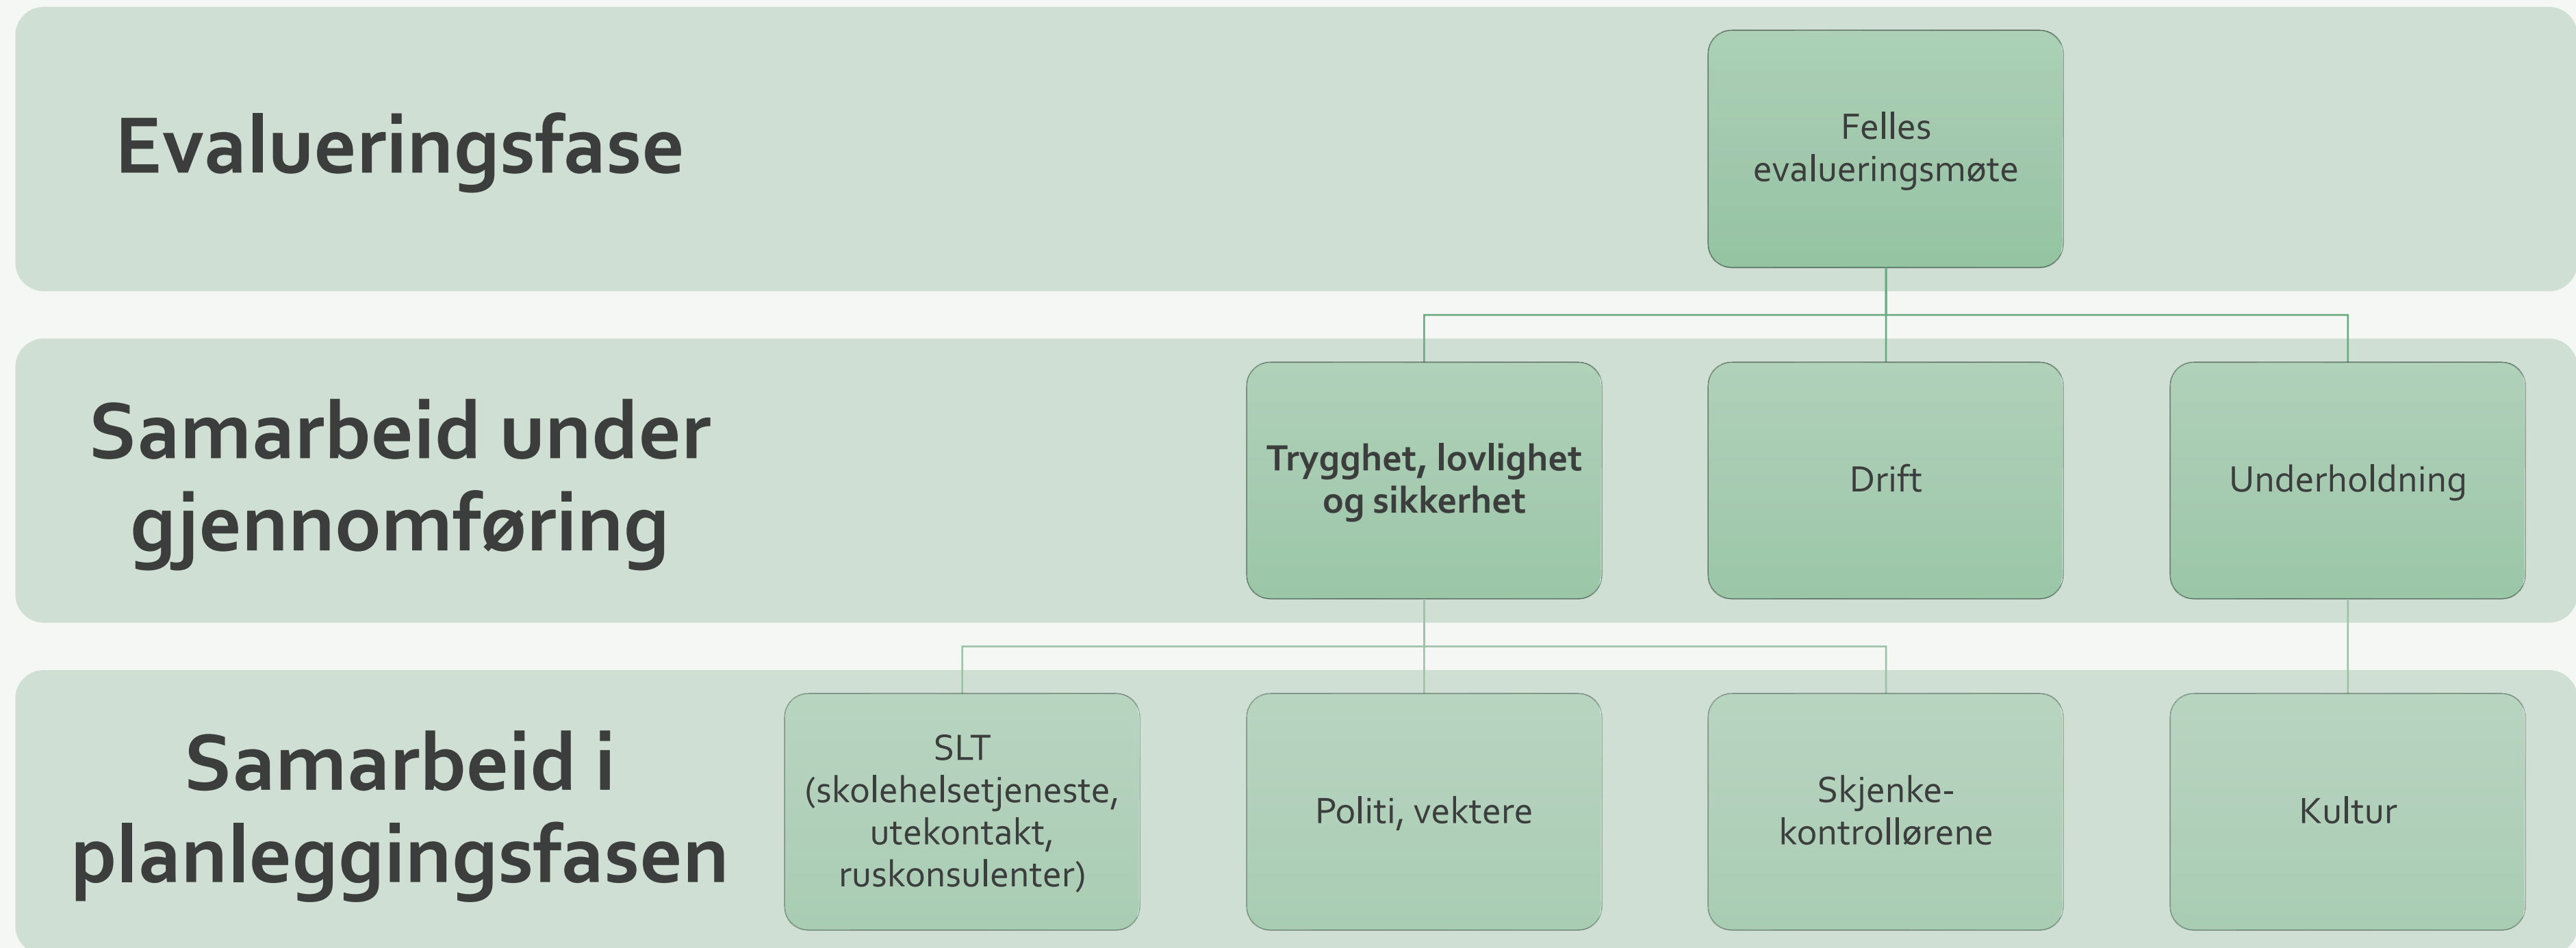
Evalueringsfase

Felles evalueringsmøte

Samarbeid under gjennomføring

Trygghet, lovlighet og sikkerhet

Drift

Underholdning

Samarbeid i planleggingsfasen

SLT (skolehelsetjeneste, utekontakt, ruskonsulenter)

Politi, vektere

Skjenke-kontrollørene

Kultur